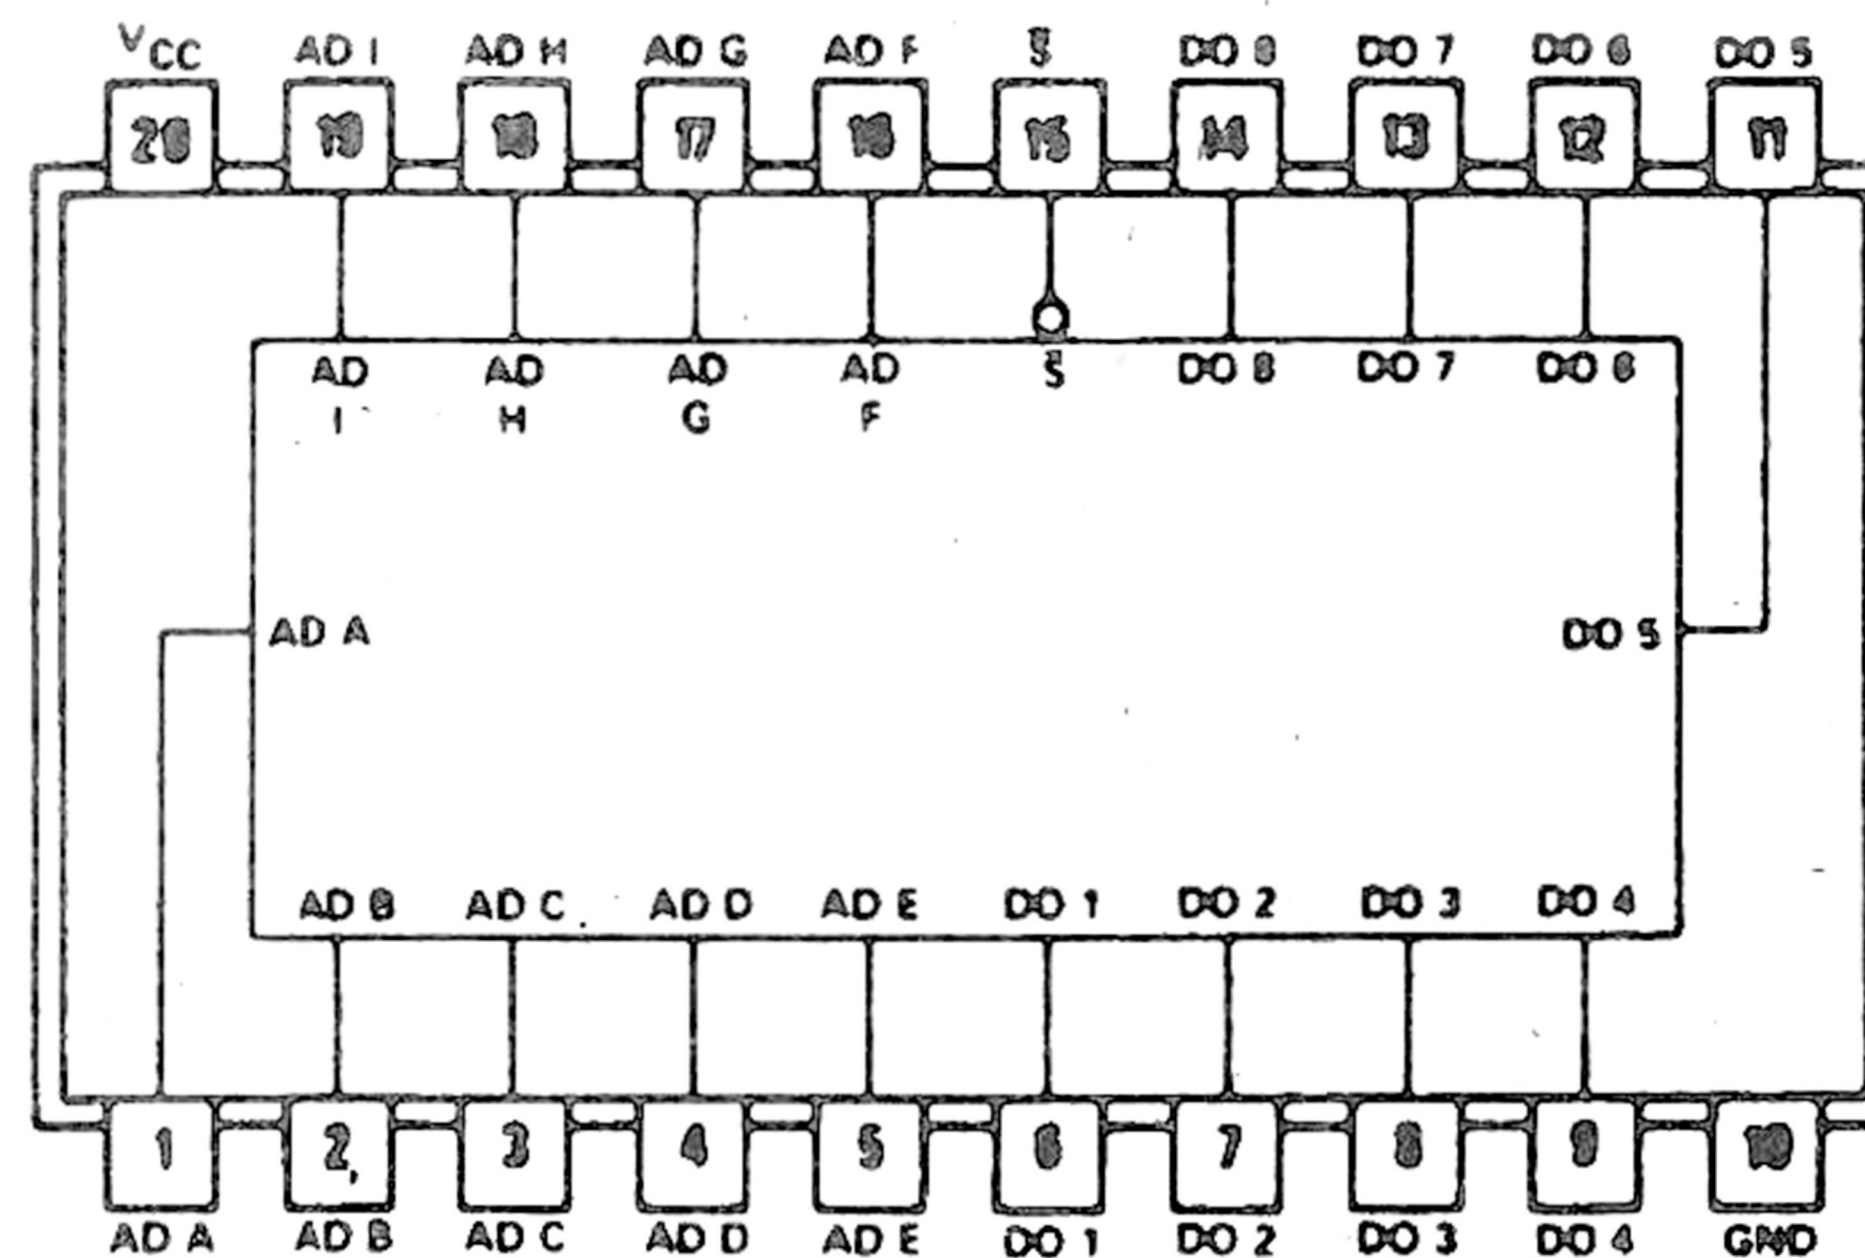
$V_{CC}$ AD I AD H AD G AD F $\bar{S}$ DO 8 DO 7 DO 6 DO 5

20 19 18 17 16 15 14 13 12 11

AD I AD H AD G AD F $\bar{S}$ DO 8 DO 7 DO 6

AD A

DO 5

AD B AD C AD D AD E DO 1 DO 2 DO 3 DO 4

1 2 3 4 5 6 7 8 9 10

AD A AD B AD C AD D AD E DO 1 DO 2 DO 3 DO 4 GND